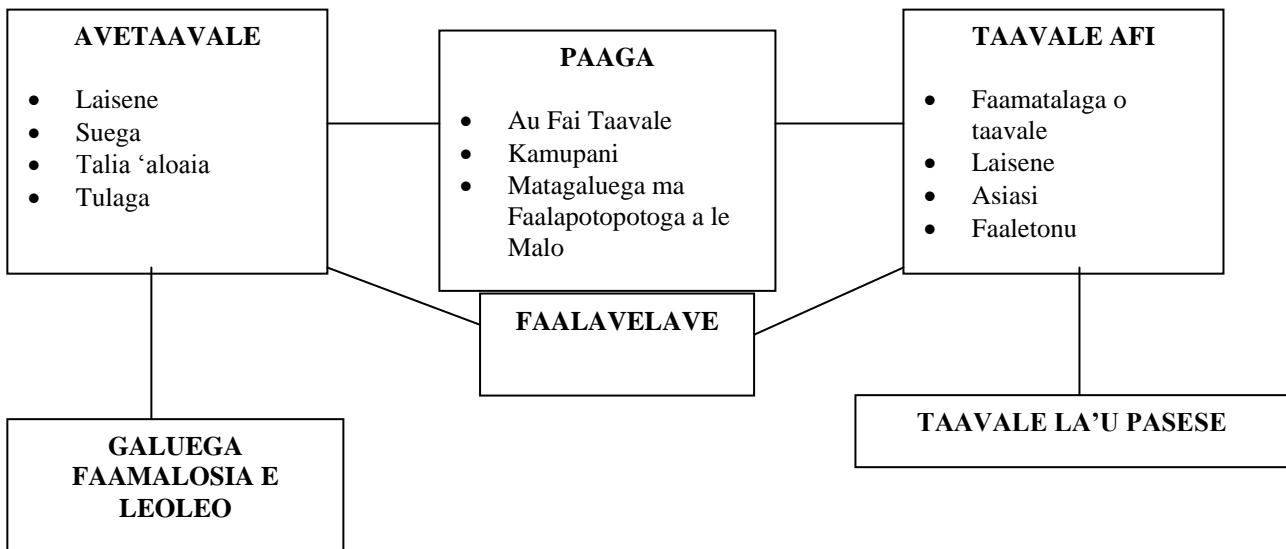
AVETAAVALE

- Laisene
- Suega
- Talia ‘aloaia
- Tulaga

PAAGA

- Au Fai Taavale
- Kamupani
- Matagaluega ma Faalapotopotoga a le Malo

TAAVALE AFI

- Faamatalaga o taavale
- Laisene
- Asiasi
- Faaletonu

FAALAVELAVE

GALUEGA FAAMALOSIA E LEOLEO

TAAVALE LA’U PASESE